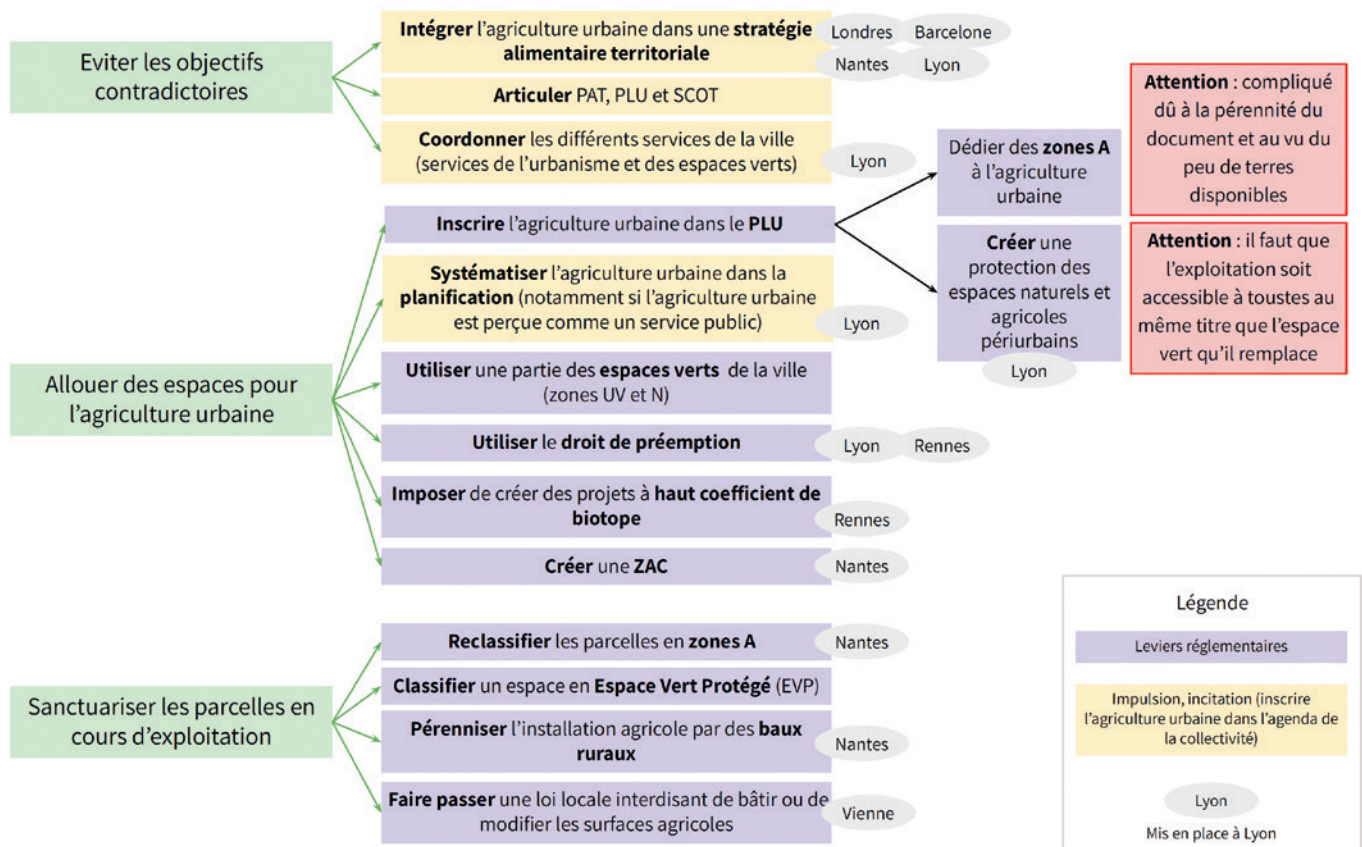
Eviter les objectifs contradictoires

Intégrer l'agriculture urbaine dans une stratégie alimentaire territoriale

Londres

Barcelone

Nantes

Lyon

Articuler PAT, PLU et SCOT

Coordonner les différents services de la ville (services de l'urbanisme et des espaces verts)

Lyon

Attention : compliqué dû à la pérennité du document et au vu du peu de terres disponibles

Dédier des zones A à l'agriculture urbaine

Inscrire l'agriculture urbaine dans le PLU

Créer une protection des espaces naturels et agricoles périurbains

Lyon

Attention : il faut que l'exploitation soit accessible à toustes au même titre que l'espace vert qu'il remplace

Systématiser l'agriculture urbaine dans la planification (notamment si l'agriculture urbaine est perçue comme un service public)

Lyon

Allouer des espaces pour l'agriculture urbaine

Utiliser une partie des espaces verts de la ville (zones UV et N)

Utiliser le droit de préemption

Lyon

Rennes

Imposer de créer des projets à haut coefficient de biotope

Rennes

Créer une ZAC

Nantes

Reclassifier les parcelles en zones A

Nantes

Classifier un espace en Espace Vert Protégé (EVP)

Sanctuariser les parcelles en cours d'exploitation

Pérenniser l'installation agricole par des baux ruraux

Nantes

Faire passer une loi locale interdisant de bâtir ou de modifier les surfaces agricoles

Vienne

Légende

Leviers réglementaires

Impulsion, incitation (inscrire l'agriculture urbaine dans l'agenda de la collectivité)

Lyon

Mis en place à Lyon